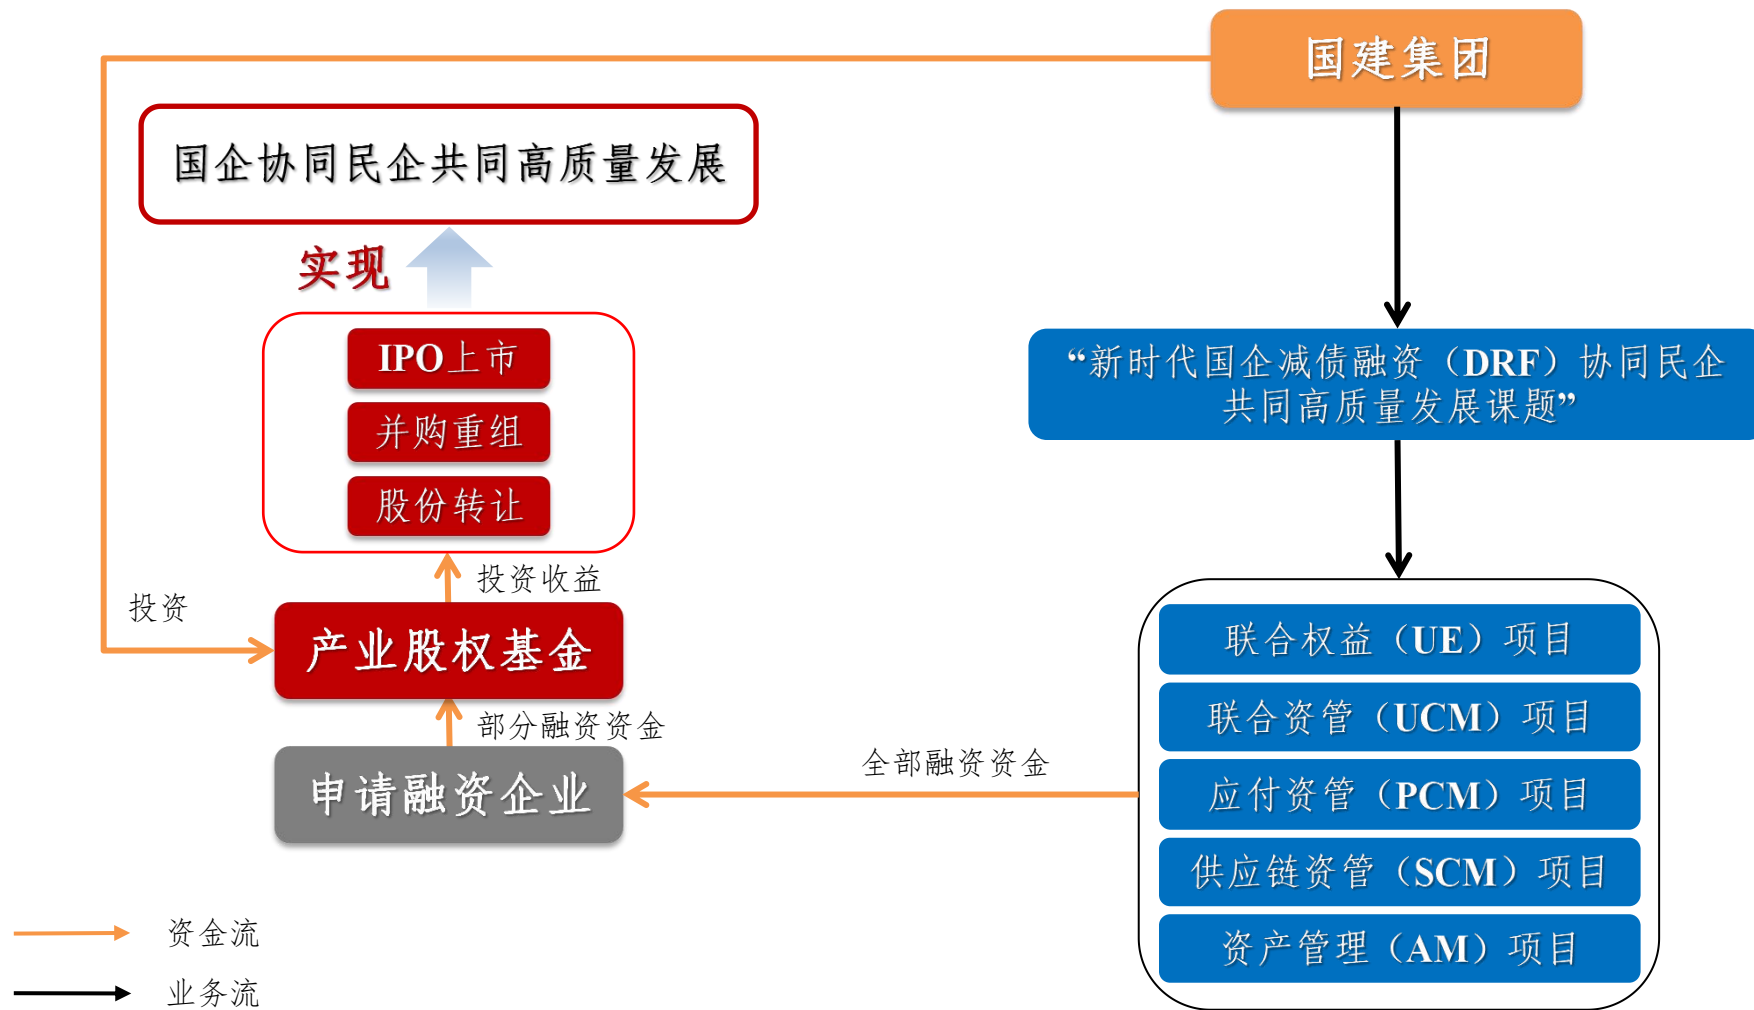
国建集团

国企协同民企共同高质量发展

实现

IPO上市

并购重组

股份转让

投资收益

投资

产业股权基金

部分融资资金

申请融资企业

全部融资资金

“新时代国企减债融资（DRF）协同民企共同高质量发展课题”

联合权益（UE）项目

联合资管（UCM）项目

应付资管（PCM）项目

供应链资管（SCM）项目

资产管理（AM）项目

资金流

业务流